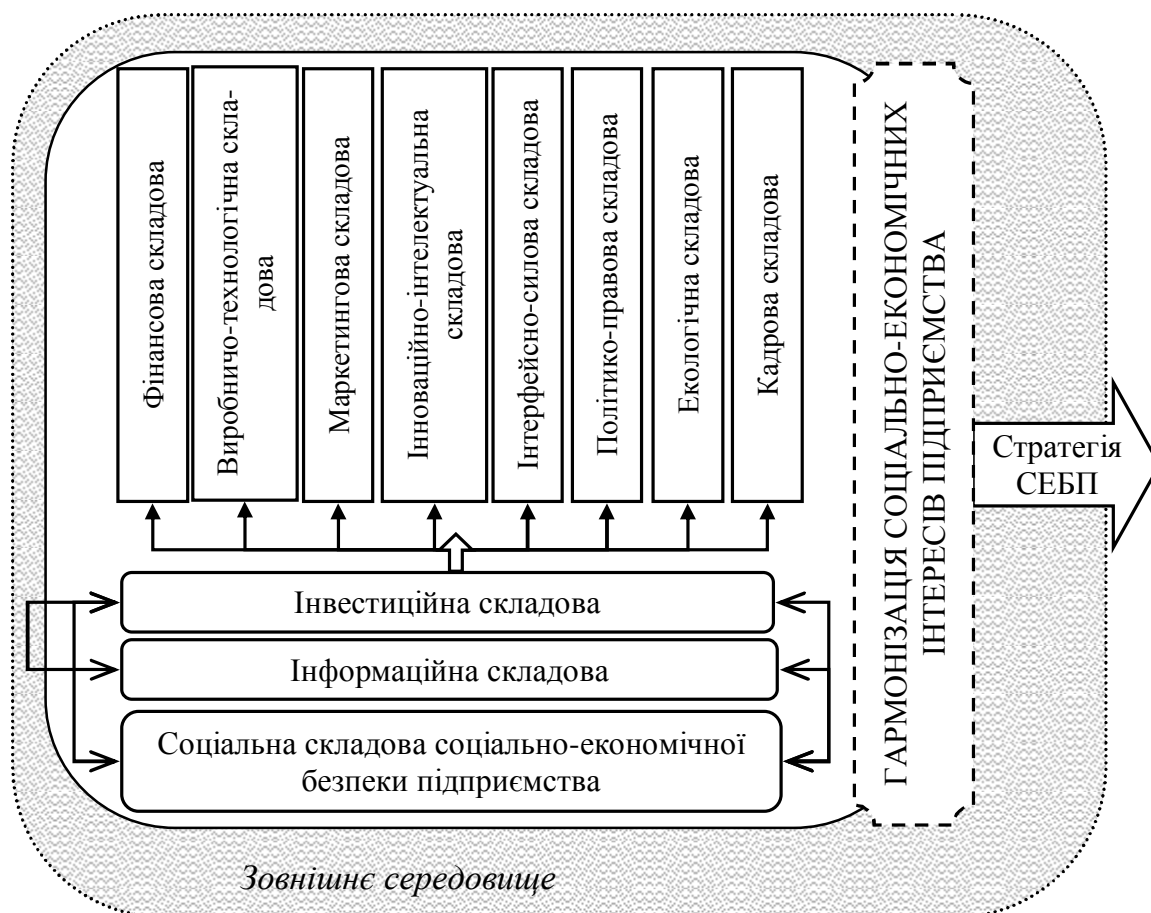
Фінансова складова

Виробничо-технологічна складова

Маркетингова складова

Інноваційно-інтелектуальна складова

Інтерфейсно-силова складова

Політико-правова складова

Екологічна складова

Кадрова складова

ГАРМОНІЗАЦІЯ СОЦІАЛЬНО-ЕКОНОМІЧНИХ ІНТЕРЕСІВ ПІДПРИЄМСТВА

Стратегія СЕБП

Інвестиційна складова

Інформаційна складова

Соціальна складова соціально-економічної безпеки підприємства

Зовнішнє середовище